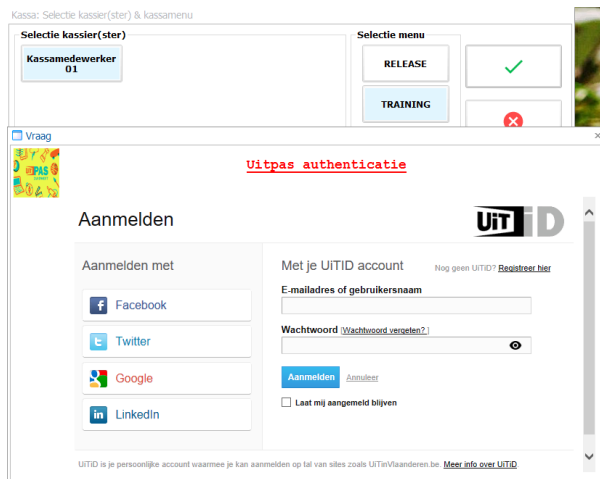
Kassa: Selectie kassier(ster) & kassamenu

Selectie kassier(ster)

Kassamedewerker 01

Selectie menu

RELEASE

TRAINING

Vraag

UiTPAS

Uitpas authenticatie

Aanmelden

UiTiD

Aanmelden met

Facebook

Twitter

Google

LinkedIn

Met je UiTID account

Nog geen UiTiD? Registreer hier

E-mailadres of gebruikersnaam

Wachtwoord [Wachtwoord vergeten? ]

Aanmelden Annuleer

Laat mij aangemeld blijven

UiTiD is je persoonlijke account waarmee je kan aanmelden op tal van sites zoals UiTinVlaanderen.be. Meer info over UiTiD.